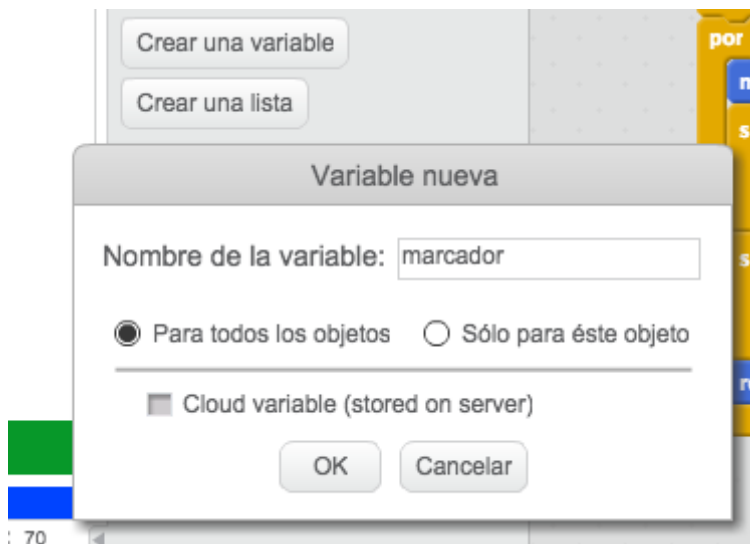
Crear una variable

Crear una lista

por

n

s

s

r

Variable nueva

Nombre de la variable: marcador

Para todos los objetos

Sólo para éste objeto

Cloud variable (stored on server)

OK

Cancelar

: 70